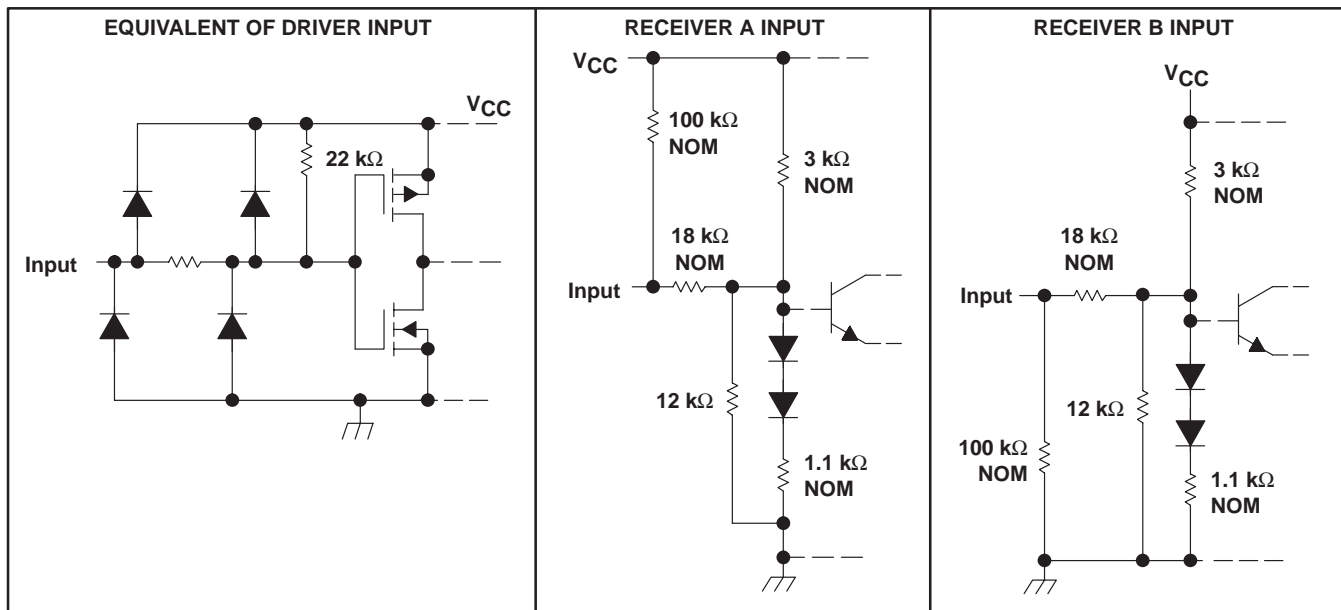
EQUIVALENT OF DRIVER INPUT

$V_{CC}$

22 k$\Omega$

Input

RECEIVER A INPUT

$V_{CC}$

100 k$\Omega$ NOM

3 k$\Omega$ NOM

18 k$\Omega$ NOM

Input

12 k$\Omega$

1.1 k$\Omega$ NOM

RECEIVER B INPUT

$V_{CC}$

3 k$\Omega$ NOM

18 k$\Omega$ NOM

Input

12 k$\Omega$

100 k$\Omega$ NOM

1.1 k$\Omega$ NOM